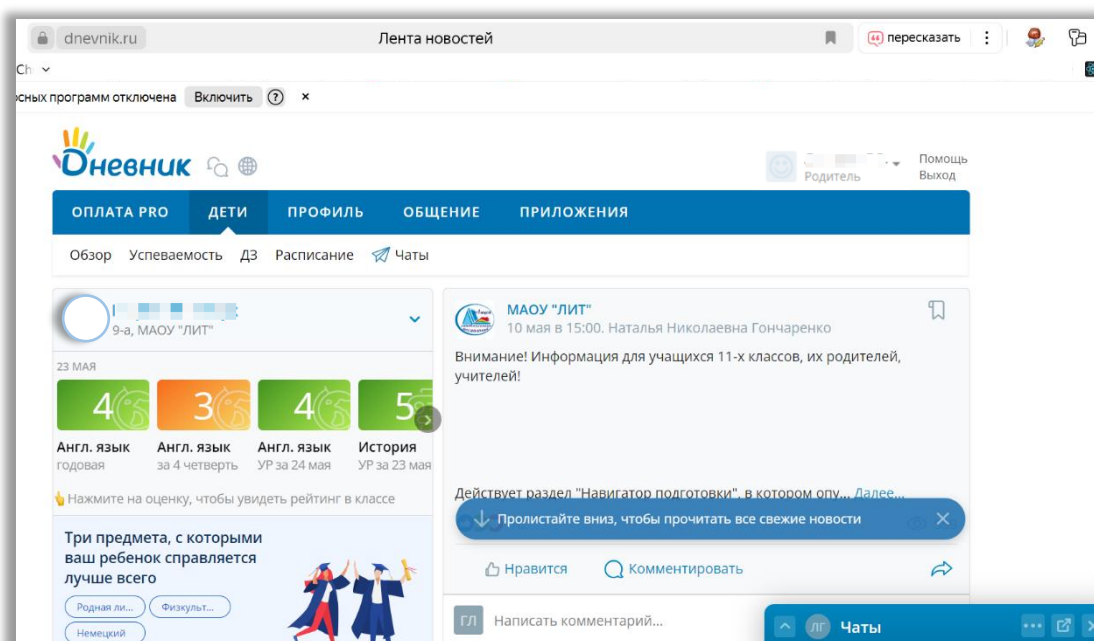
dnevnik.ru
Лента новостей
пересказать
Ch
сных программ отключена Включить ? ×

Дневник
Родитель
Помощь
Выход

ОПЛАТА PRO ДЕТИ ПРОФИЛЬ ОБЩЕНИЕ ПРИЛОЖЕНИЯ

Обзор Успеваемость ДЗ Расписание Чаты

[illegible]
9-а, МАОУ "ЛИТ"

23 МАЯ

4
Англ. язык
годовая

3
Англ. язык
за 4 четверть

4
Англ. язык
УР за 24 мая

5
История
УР за 23 мая

Нажмите на оценку, чтобы увидеть рейтинг в классе

Три предмета, с которыми ваш ребенок справляется лучше всего

Родная ли...
Физкульт...
Немецкий

МАОУ "ЛИТ"
10 мая в 15:00. Наталья Николаевна Гончаренко

Внимание! Информация для учащихся 11-х классов, их родителей, учителей!

Действует раздел "Навигатор подготовки", в котором опу... Далее...

Пролистайте вниз, чтобы прочитать все свежие новости

Нравится Комментировать

ГЛ Написать комментарий...

ЛГ Чаты